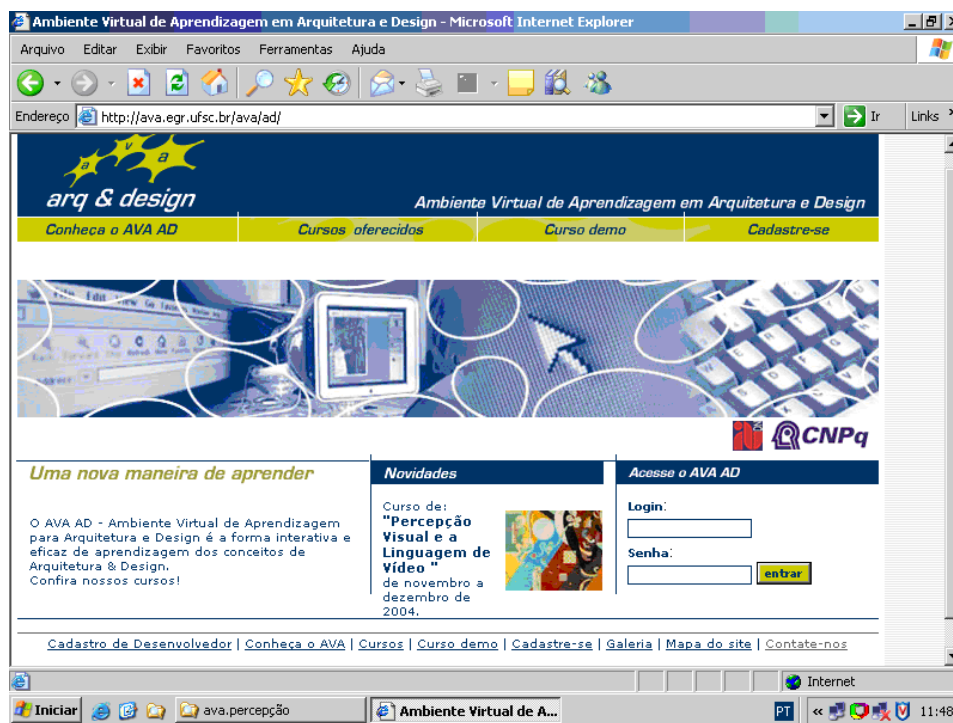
Ambiente Virtual de Aprendizagem em Arquitetura e Design - Microsoft Internet Explorer

Arquivo Editar Exibir Favoritos Ferramentas Ajuda

Endereço http://ava.egr.ufsc.br/ava/ad/ Ir Links

a v a
arq & design

Ambiente Virtual de Aprendizagem em Arquitetura e Design

Conheça o AVA AD | Cursos oferecidos | Curso demo | Cadastre-se

CNPq

Uma nova maneira de aprender

O AVA AD - Ambiente Virtual de Aprendizagem para Arquitetura e Design é a forma interativa e eficaz de aprendizagem dos conceitos de Arquitetura & Design.
Confira nossos cursos!

Novidades

Curso de:
"Percepção Visual e a Linguagem de Vídeo "
de novembro a dezembro de 2004.

Acesse o AVA AD

Login:

Senha:

entrar

Cadastro de Desenvolvedor | Conheça o AVA | Cursos | Curso demo | Cadastre-se | Galeria | Mapa do site | Contate-nos

Internet

Iniciar ava.percepção Ambiente Virtual de A... PT 11:48